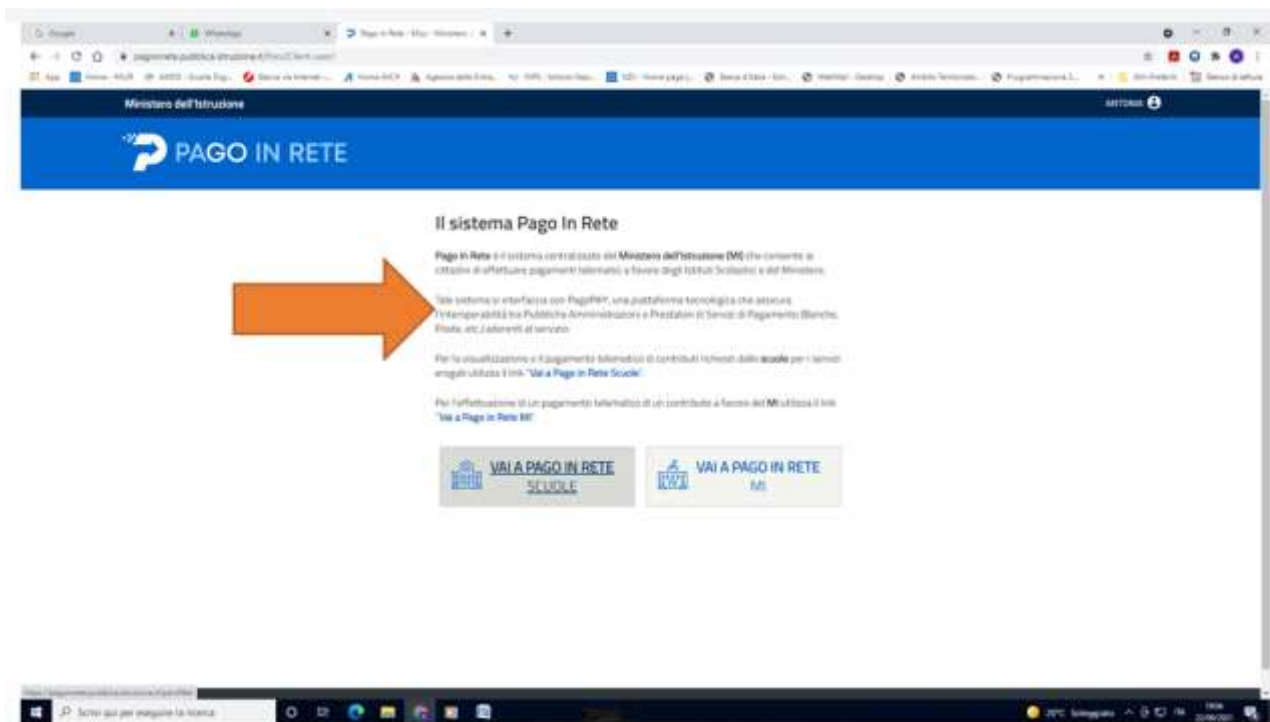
Ministero dell'Istruzione

ANTONIA

PAGO IN RETE

Il sistema Pago In Rete

Pago In Rete è il sistema centralizzato del Ministero dell'Istruzione (MI) che consente ai cittadini di effettuare pagamenti telematici a favore degli Istituti Scolastici e del Ministero.

Tale sistema si interfaccia con PagoPA®, una piattaforma tecnologica che assicura l'interoperabilità tra Pubbliche Amministrazioni e Prestatori di Servizi di Pagamento (Banche, Poste, etc.) aderenti al servizio.

Per la visualizzazione e il pagamento telematico di contributi richiesti dalle scuole per i servizi erogati utilizza il link "Vai a Pago in Rete Scuole".

Per l'effettuazione di un pagamento telematico di un contributo a favore del MI utilizza il link "Vai a Pago in Rete MI".

VAI A PAGO IN RETE SCUOLE

VAI A PAGO IN RETE MI

Scrivi qui per eseguire la ricerca